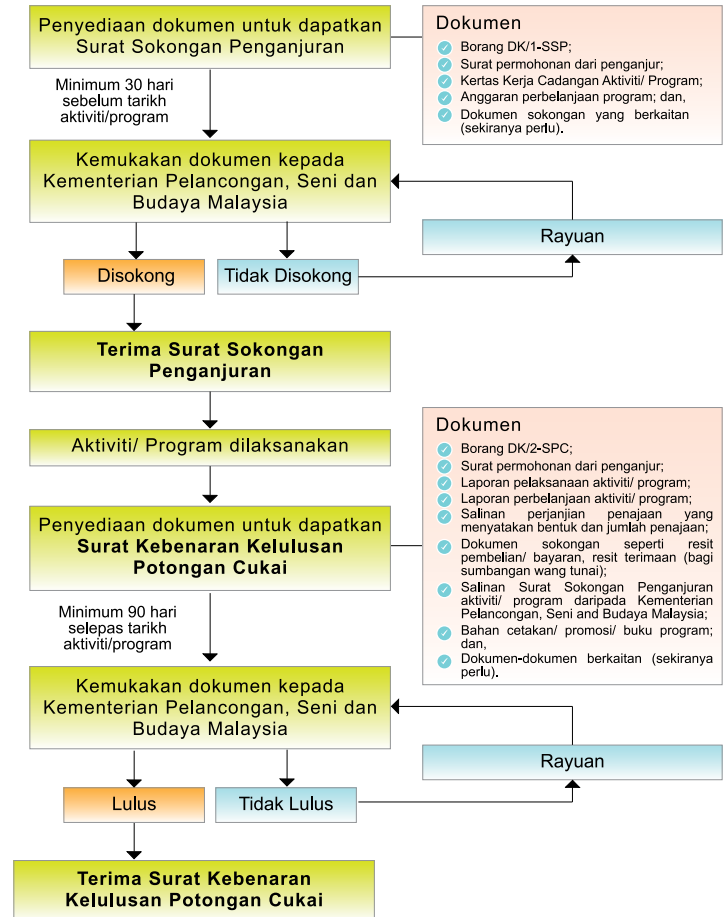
Penyediaan dokumen untuk dapatkan Surat Sokongan Penganjuran

Dokumen
Borang DK/1-SSP;
Surat permohonan dari penganjur;
Kertas Kerja Cadangan Aktiviti/ Program;
Anggaran perbelanjaan program; dan,
Dokumen sokongan yang berkaitan (sekiranya perlu).

Minimum 30 hari sebelum tarikh aktiviti/program

Kemukakan dokumen kepada Kementerian Pelancongan, Seni dan Budaya Malaysia

Rayuan

Disokong

Tidak Disokong

Terima Surat Sokongan Penganjuran

Aktiviti/ Program dilaksanakan

Dokumen
Borang DK/2-SPC;
Surat permohonan dari penganjur;
Laporan pelaksanaan aktiviti/ program;
Laporan perbelanjaan aktiviti/ program;
Salinan perjanjian penajaan yang menyatakan bentuk dan jumlah penajaan;
Dokumen sokongan seperti resit pembelian/ bayaran, resit terimaan (bagi sumbangan wang tunai);
Salinan Surat Sokongan Penganjuran aktiviti/ program daripada Kementerian Pelancongan, Seni dan Budaya Malaysia;
Bahan cetakan/ promosi/ buku program; dan,
Dokumen-dokumen berkaitan (sekiranya perlu).

Penyediaan dokumen untuk dapatkan Surat Kebenaran Kelulusan Potongan Cukai

Minimum 90 hari selepas tarikh aktiviti/program

Kemukakan dokumen kepada Kementerian Pelancongan, Seni dan Budaya Malaysia

Rayuan

Lulus

Tidak Lulus

Terima Surat Kebenaran Kelulusan Potongan Cukai